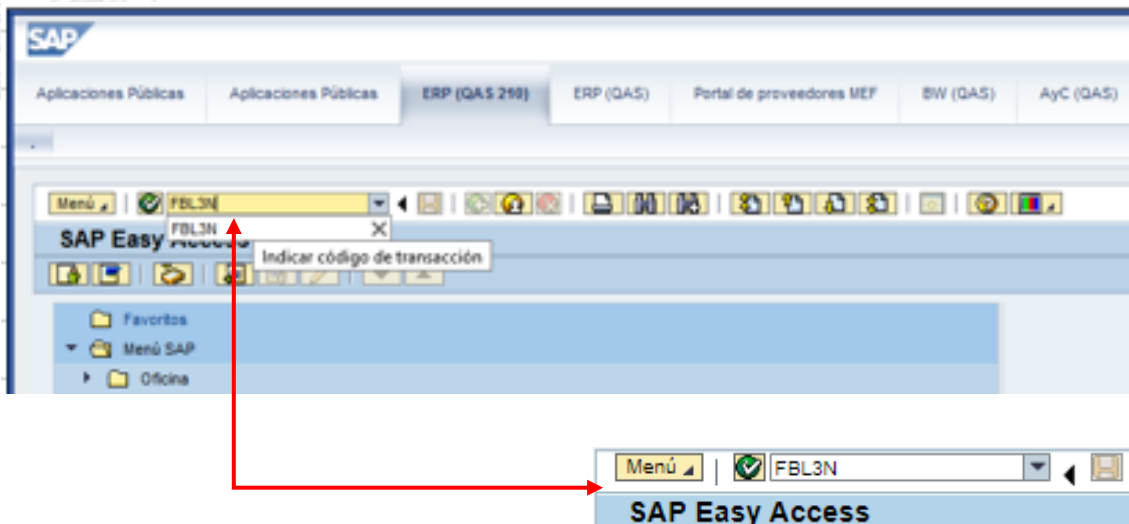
SAP

Aplicaciones Públicas | Aplicaciones Públicas | ERP (QAS 210) | ERP (QAS) | Portal de proveedores MEF | BW (QAS) | AyC (QAS)

Menú | FBL3N

FBL3N

SAP Easy Access

Indicar código de transacción

Favoritos
Menú SAP
Oficina

Menú | FBL3N

SAP Easy Access